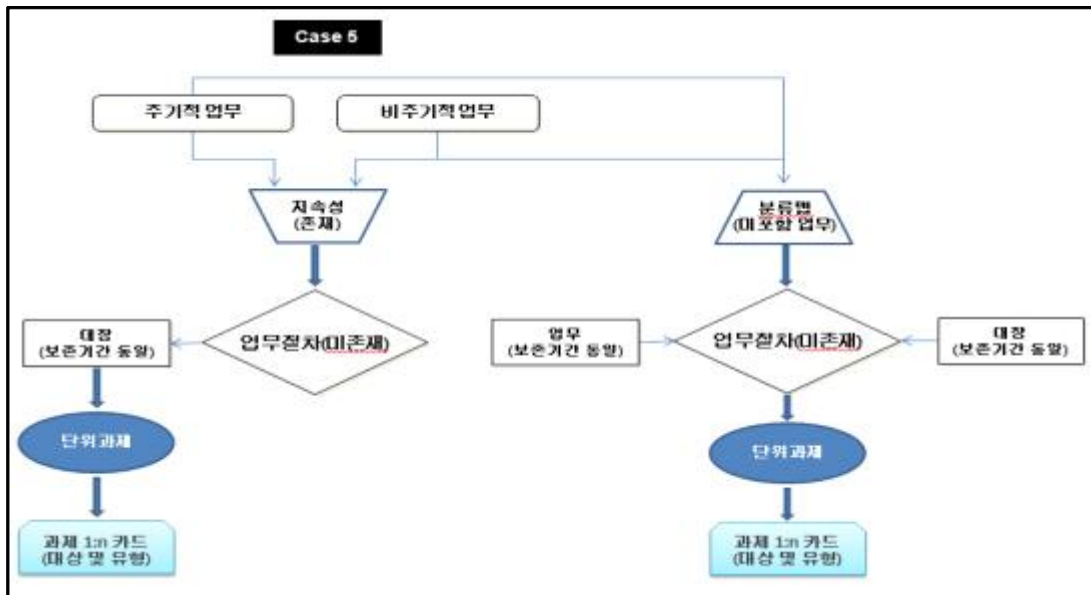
Case 5

주기적업무

비주기적업무

지속성
(존재)

분류멤
(미포함 업무)

대장
(보존기간 동일)

업무절차(미존재)

업무
(보존기간 동일)

업무절차(미존재)

대장
(보존기간 동일)

단위과제

단위과제

과제 1:n 카드
(대상 및 유형)

과제 1:n 카드
(대상 및 유형)